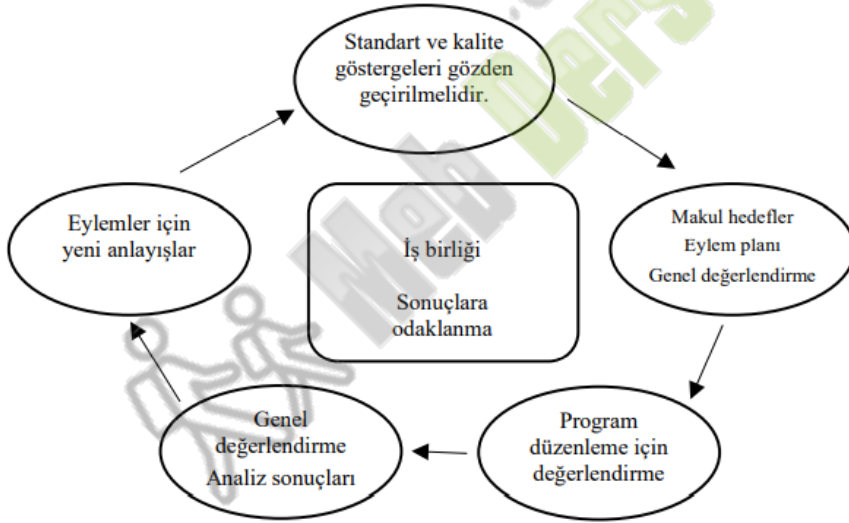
Standart ve kalite göstergeleri gözden geçirilmelidir.

Makul hedefler
Eylem planı
Genel değerlendirme

Program düzenleme için değerlendirme

Genel değerlendirme
Analiz sonuçları

Eylemler için yeni anlayışlar

İş birliği

Sonuçlara odaklanma

Meb Ders